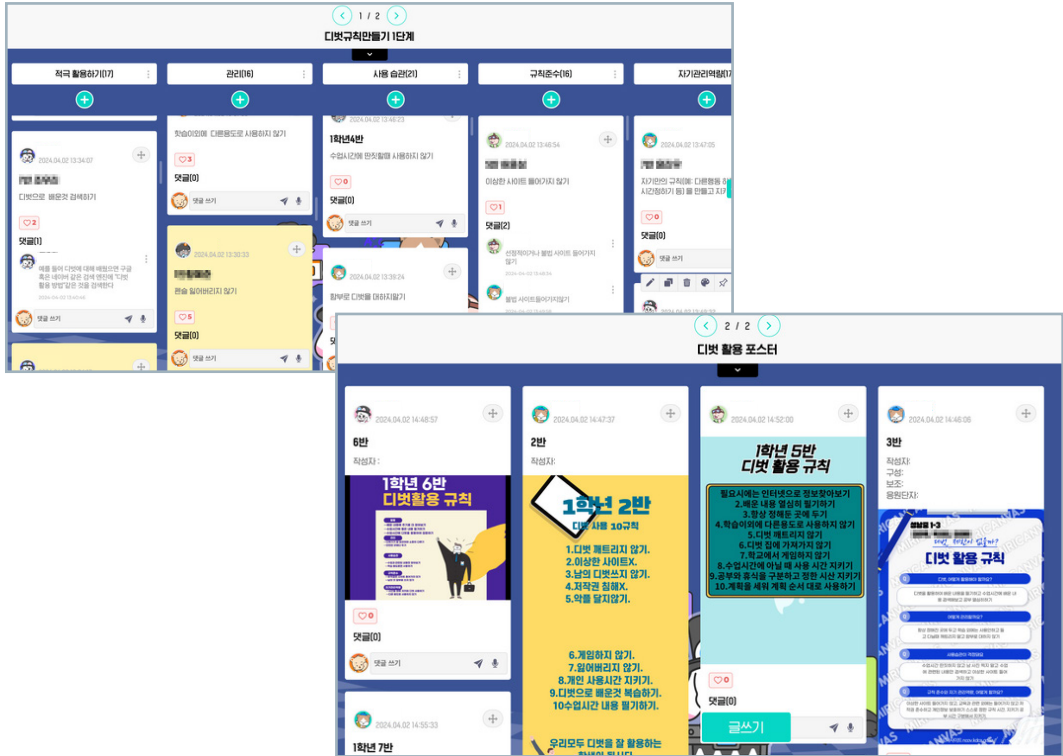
1 / 2

디벗규칙만들기 1단계

적극 활용하기(17)

관리(16)

사용 습관(21)

규칙준수(16)

자기관리역량(17

2024.04.02 13:34:07

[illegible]

디벗으로 배운것 검색하기

2

댓글(1)

예를 들어 디벗에 대해 배웠으면 구글 혹은 네이버 같은 검색 엔진에 "디벗 활용 방법"같은 것을 검색한다

2024-04-02 13:40:44

댓글 쓰기

학습이외에 다른용도로 사용하지 않기

3

댓글(0)

댓글 쓰기

2024.04.02 13:30:33

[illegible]

폰을 일어버리지 않기

5

댓글(0)

댓글 쓰기

2024.04.02 13:46:23

1학년4반

수업시간에 딴짓힐때 사용하지 않기

0

댓글(0)

댓글 쓰기

2024.04.02 13:39:24

함부로 디벗을 대하지않기

2024.04.02 13:46:54

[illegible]

이상한 사이트 들어가지 않기

1

댓글(2)

선정적이거나 불법 사이트 들어가지 않기

2024-04-02 13:48:04

불법 사이트들어가지않기

2024.04.02 13:47:05

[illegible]

자기만의 규칙(예: 다른용도 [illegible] 시간정하기 등) 를 만들고 지키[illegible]

0

댓글(0)

댓글 쓰기

2 / 2

디벗 활용 포스터

2024.04.02 14:48:57

6반

작성자 :

1학년 6반
디벗활용 규칙

0

댓글(0)

댓글 쓰기

2024.04.02 14:55:33

1학년 7반

2024.04.02 14:47:37

2반

작성자 :

1학년 2반

디벗 사용 10규칙

1.디벗 깨트리지 않기.
2.이상한 사이트X.
3.남의 디벗쓰지 않기.
4.저작권 침해X.
5.약을 달지않기.

6.게임하지 않기.
7.잃어버리지 않기.
8.개인 사용시간 지키기.
9.디벗으로 배운것 복습하기.
10수업시간 내용 필기하기.

우리모두 디벗을 잘 활용하는
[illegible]

2024.04.02 14:52:00

1학년 5반
디벗 활용 규칙

필요시에는 인터넷으로 정보찾아보기
2.배운 내용 열심히 필기하기
3.항상 정해둔 곳에 두기
4.학습이외에 다른용도로 사용하지 않기
5.디벗 깨트리지 않기
6.디벗 집에 가져가지 않기
7.학교에서 게임하지 않기
8.수업시간에 아닐 때 사용 시간 지키기
9.공부와 휴식을 구분하고 정한 시간 지키기
10.계획을 세워 계획 순서 대로 사용하기

0

댓글(0)

글쓰기

2024.04.02 14:46:08

3반

작성자:
구성:
보조:
응원단자:

디벗 활용 규칙